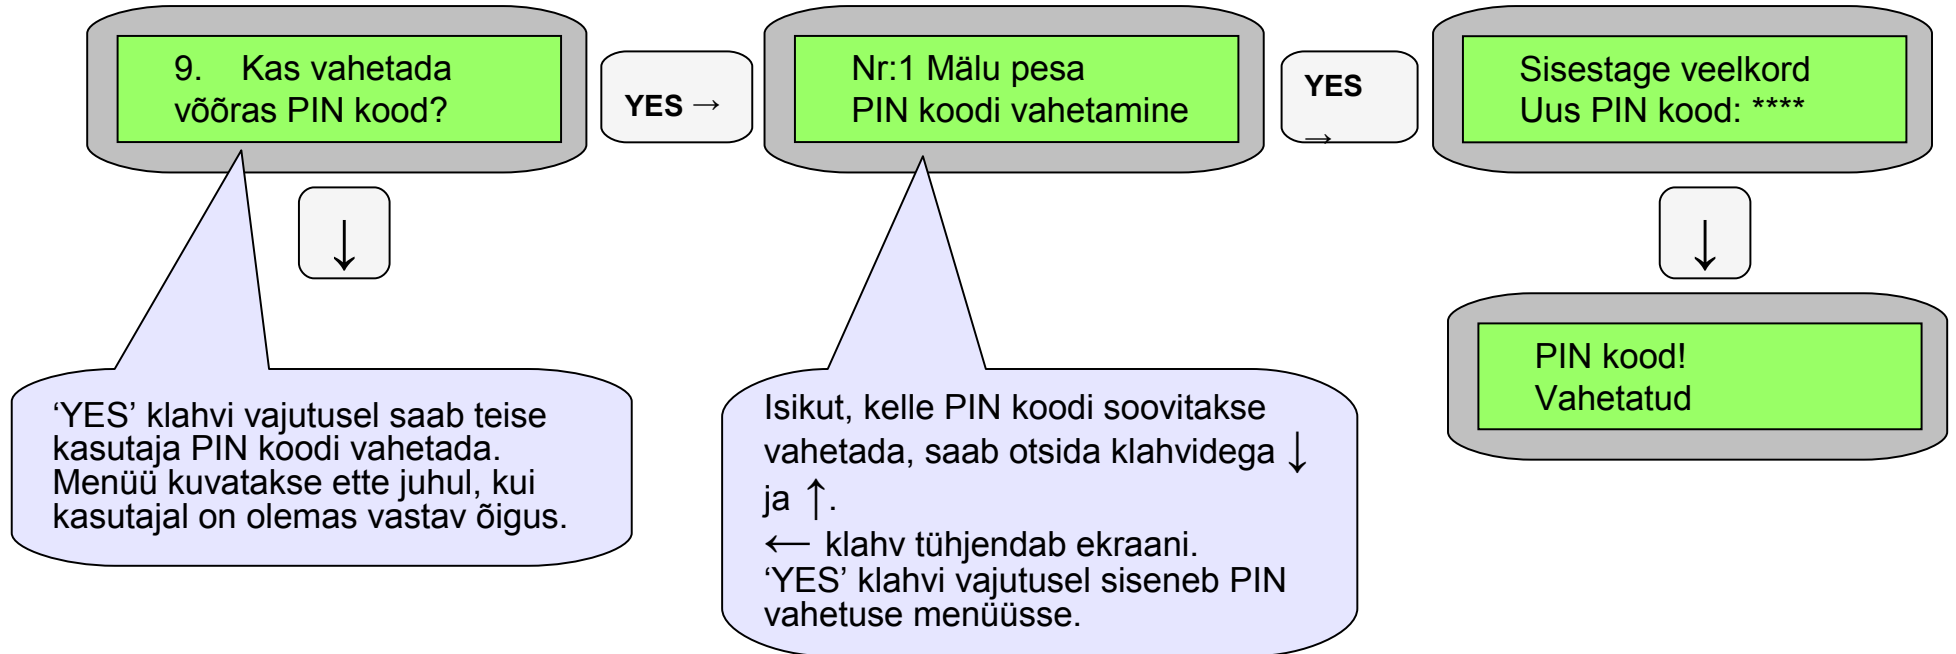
9. Kas vahetada võõras PIN kood?

YES →

Nr:1 Mälu pesa
PIN koodi vahetamine

YES →

Sisestage veelkord
Uus PIN kood: ****

↓

↓

PIN kood!
Vahetatud

'YES' klahvi vajutusel saab teise kasutaja PIN koodi vahetada. Menüü kuvatakse ette juhul, kui kasutajal on olemas vastav õigus.

Isikut, kelle PIN koodi soovitakse vahetada, saab otsida klahvidega ↓ ja ↑.
← klahv tühjendab ekraani.
'YES' klahvi vajutusel siseneb PIN vahetuse menüüsse.